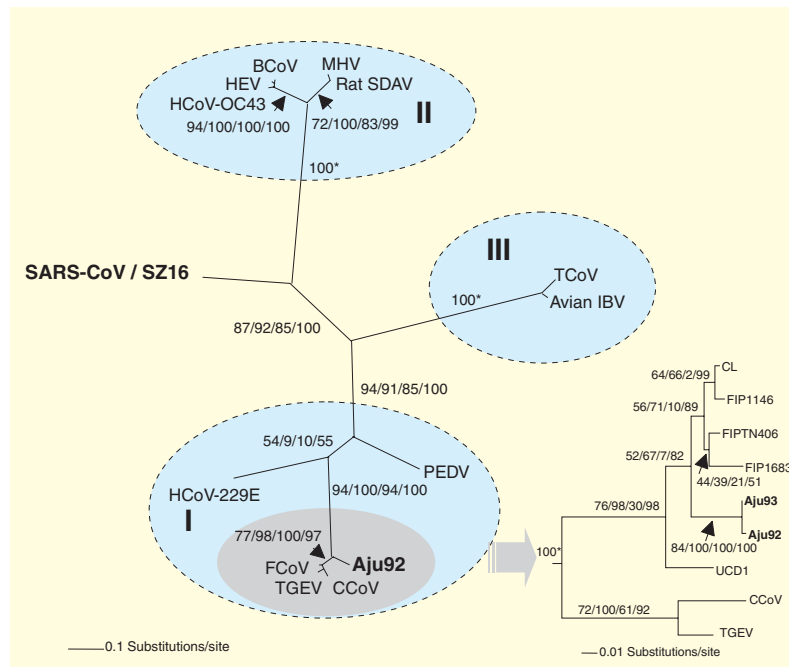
BCoV
MHV
HEV
Rat SDAV
HCoV-OC43
II
94/100/100/100
72/100/83/99
100*
III
SARS-CoV / SZ16
TCoV
100*
Avian IBV
87/92/85/100
94/91/85/100
54/9/10/55
PEDV
HCoV-229E
94/100/94/100
I
77/98/100/97
Aju92
FCoV
TGEV
CCoV
0.1 Substitutions/site
64/66/2/99
CL
FIP1146
56/71/10/89
FIPTN406
52/67/7/82
FIP1683
44/39/21/51
76/98/30/98
Aju93
Aju92
100*
84/100/100/100
UCD1
72/100/61/92
CCoV
TGEV
0.01 Substitutions/site